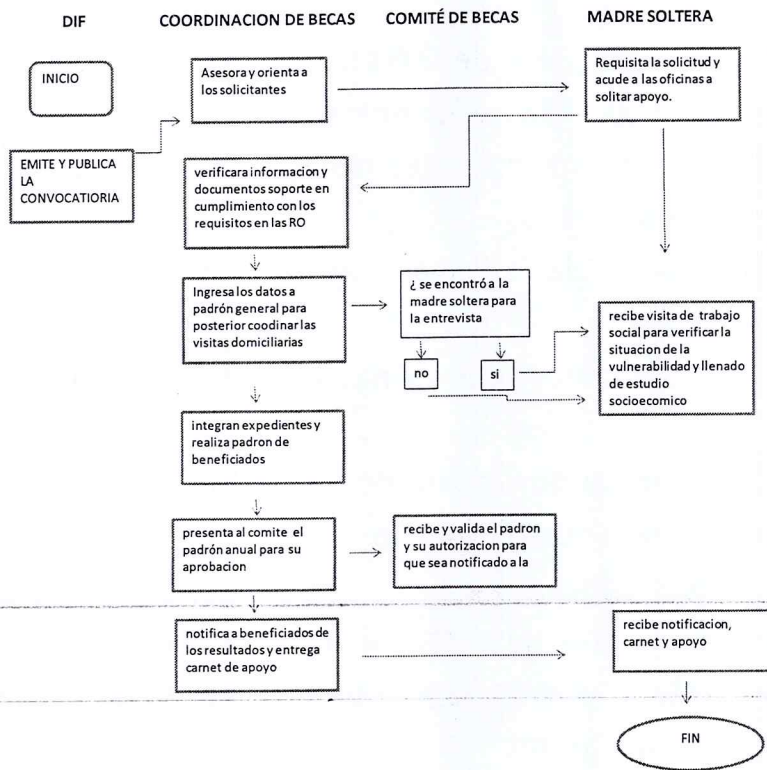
DIF

COORDINACION DE BECAS

COMITÉ DE BECAS

MADRE SOLTERA

INICIO

EMITE Y PUBLICA LA CONVOCATIORIA

Asesora y orienta a los solicitantes

Requisita la solicitud y acude a las oficinas a solitar apoyo.

verificara informacion y documentos soporte en cumplimiento con los requisitos en las RO

Ingresa los datos a padrón general para posterior coodinar las visitas domiciliarias

¿ se encontró a la madre soltera para la entrevista

no

si

recibe visita de trabajo social para verificar la situacion de la vulnerabilidad y llenado de estudio socioecomico

integran expedientes y realiza padron de beneficiados

presenta al comite el padrón anual para su aprobacion

recibe y valida el padron y su autorizacion para que sea notificado a la

notifica a beneficiados de los resultados y entrega carnet de apoyo

recibe notificacion, carnet y apoyo

FIN